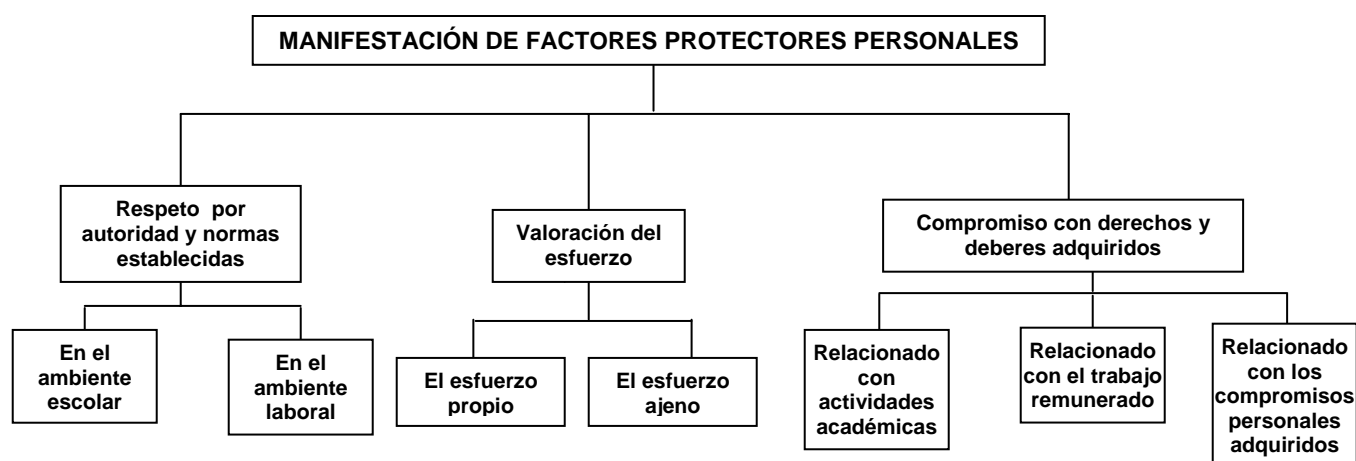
MANIFESTACIÓN DE FACTORES PROTECTORES PERSONALES

Respeto por autoridad y normas establecidas

En el ambiente escolar

En el ambiente laboral

Valoración del esfuerzo

El esfuerzo propio

El esfuerzo ajeno

Compromiso con derechos y deberes adquiridos

Relacionado con actividades académicas

Relacionado con el trabajo remunerado

Relacionado con los compromisos personales adquiridos